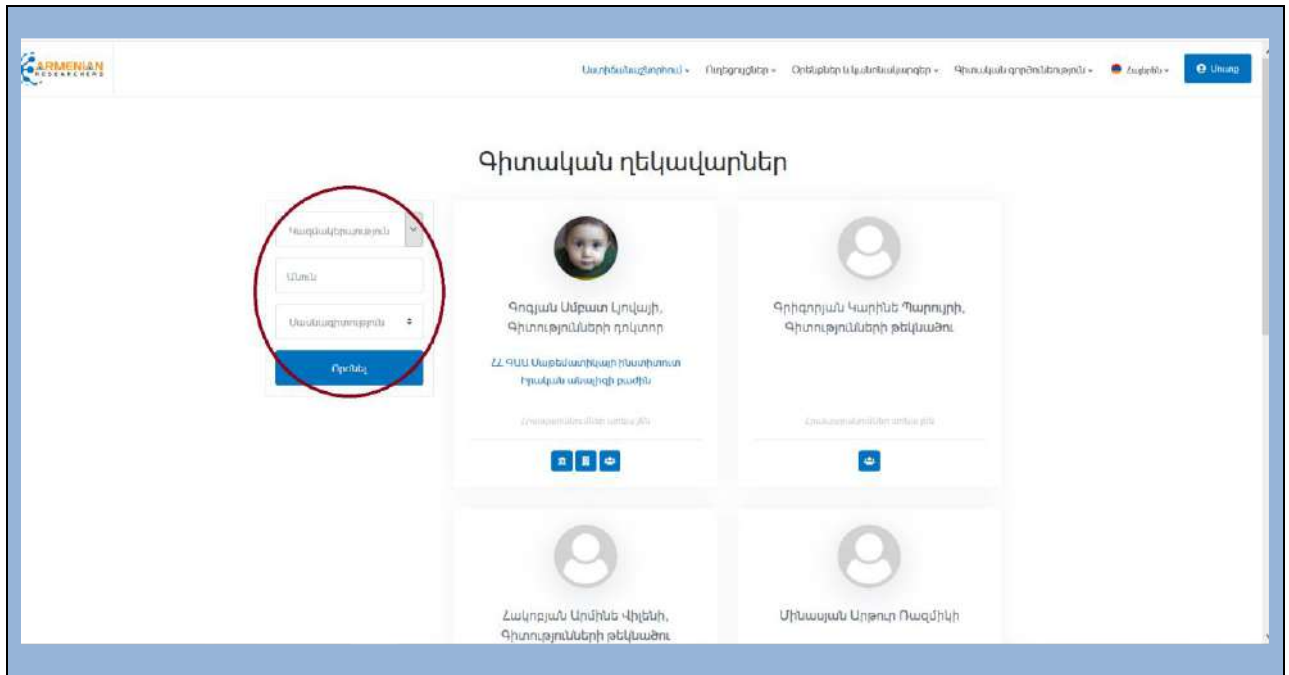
ARMENIAN RESEARCHERS

Աշխատանքներ - Ռեզյումեներ - Օրենքներ և կանոնակարգեր - Գիտական գործունեություն - Հայերեն - Մուտք

Գիտական ղեկավարներ

Կազմակերպություն

Անուն

Մասնագիտություն

Որոնել

Գոգյան Սմբատ Լյովայի, Գիտությունների դոկտոր

ՀՀ ԳԱԱ Մաթեմատիկայի ինստիտուտ Իրական անալիզի բաժին

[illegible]

Գրիգորյան Կարինե Պարույրի, Գիտությունների թեկնածու

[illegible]

Հակոբյան Արմինե Վիլենի, Գիտությունների թեկնածու

Մինասյան Արթուր Ռազմիկի